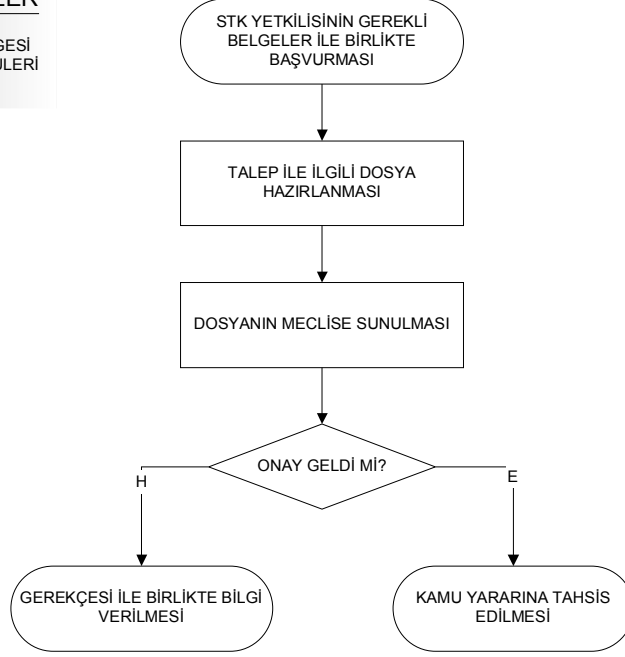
LER

GESİ
ULERİ

STK YETKİLİSİNİN GEREKLİ BELGELER İLE BİRLİKTE BAŞVURMASI

TALEP İLE İLGİLİ DOSYA HAZIRLANMASI

DOSYANIN MECLİSE SUNULMASI

ONAY GELDİ Mİ?

H

E

GEREKÇESİ İLE BİRLİKTE BİLGİ VERİLMESİ

KAMU YARARINA TAHSİS EDİLMESİ